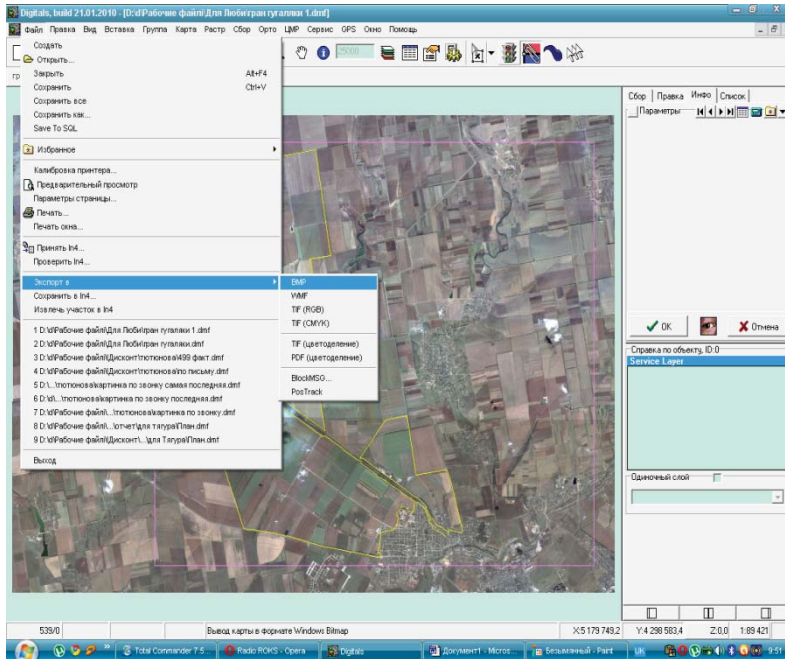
Digitals, build 21.01.2010 - [D:\d\Рабочие файлі\Для Любігран гугалаки 1.dmf]

Файл Правка Вид Вставка Группа Карта Растр Сбор Орто ЦМР Сервис GPS Окно Помощь

25000

Создать
Открыть...
Закрыть Alt+F4
Сохранить Ctrl+V
Сохранить все
Сохранить как...
Save To SQL
Избранное
Калибровка принтера...
Предварительный просмотр
Параметры страницы...
Печать...
Печать окна...
Принять In4...
Проверить In4...
Экспорт в
Сохранить в In4...
Извлечь участок в In4
1 D:\d\Рабочие файлі\Для Любігран гугалаки 1.dmf
2 D:\d\Рабочие файлі\Для Любігран гугалаки.dmf
3 D:\d\Рабочие файлі\Дисконт\тютюнова\499 факт.dmf
4 D:\d\Рабочие файлі\Дисконт\тютюнова\по письму.dmf
5 D:\...\тютюнова\картинка по звонку самая последняя.dmf
6 D:\d\...\тютюнова\картинка по звонку последняя.dmf
7 D:\d\Рабочие файлі\...\тютюнова\картинка по звонку.dmf
8 D:\d\Рабочие файлі\...\отчет\для тагура\План.dmf
9 D:\d\Рабочие файлі\Дисконт\...\для Тагура\План.dmf
Выход

BMP
WMF
TIF (RGB)
TIF (CMYK)
TIF (цветоделение)
PDF (цветоделение)
BlockMSG...
PosTrack

Сбор | Правка | Инфо | Список
Параметры
OK
Отмена
Справка по объекту, ID:0
Service Layer
Одиночный слой

539/0 | Вывод карты в формате Windows Bitmap | X:5 179 749,2 | Y:4 298 583,4 | Z:0,0 | 1:89 421

Total Commander 7.5... | Radio ROKS - Opera | Digitals | Документ1 - Micros... | Безымянный - Paint | UK | 9:51